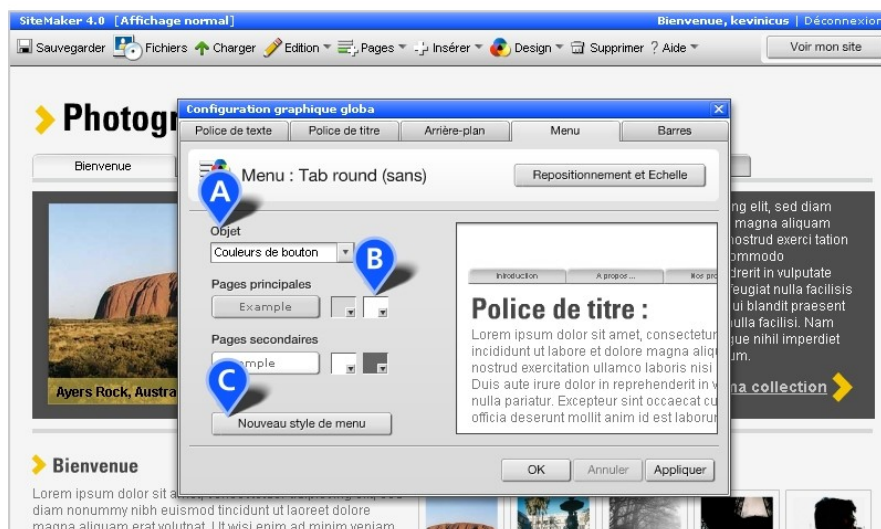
SiteMaker 4.0 [Affichage normal]

Bienvenue, kevinicus | Déconnexion

Sauvegarder Fichiers Charger Edition Pages Insérer Design Supprimer ? Aide

Voir mon site

Photogr

Bienvenue

Configuration graphique globa

Police de texte | Police de titre | Arrière-plan | Menu | Barres

Menu : Tab round (sans)

Repositionnement et Echelle

A

Objet

Couleurs de bouton

B

Pages principales

Example

Pages secondaires

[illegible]mple

C

Nouveau style de menu

Introduction | A propos ... | Nos pro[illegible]

Police de titre :

Lorem ipsum dolor sit amet, consectetur incididunt ut labore et dolore magna aliq nostrud exercitation ullamco laboris nisi Duis aute irure dolor in reprehenderit in v nulla pariatur. Excepteur sint occaecat cu officia deserunt mollit anim id est laborum

OK | Annuler | Appliquer

ng elit, sed diam magna aliquam nostrud exerci tation ommodo drerit in vulputate feugiat nulla facilisis ui blandit praesent ulla facilisi. Nam ue nihil imperdiet um.

Ayers Rock, Austra

na collection

Bienvenue

Lorem ipsum dolor sit a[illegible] diam nonummy nibh euismod tincidunt ut laoreet dolore magna aliquam erat volutpat. Ut wisi enim ad minim veniam